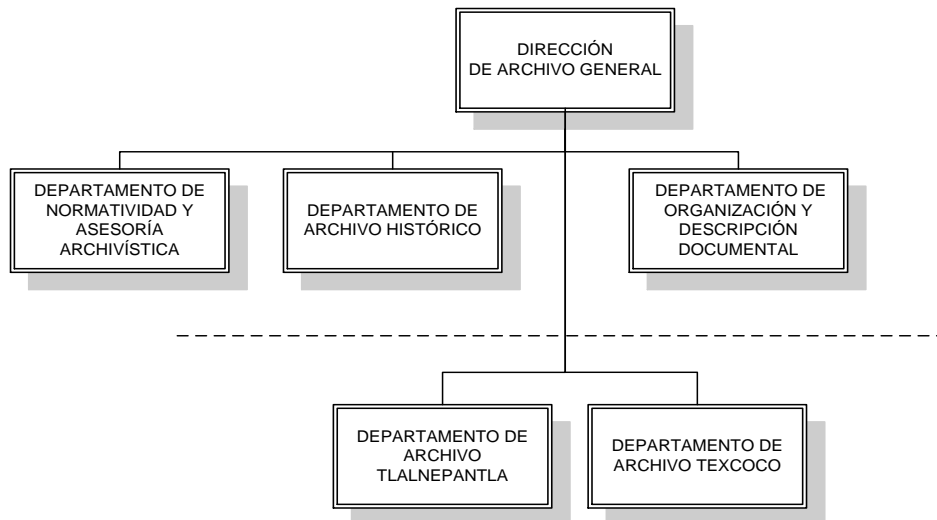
DIRECCIÓN DE ARCHIVO GENERAL

DEPARTAMENTO DE NORMATIVIDAD Y ASESORÍA ARCHIVÍSTICA

DEPARTAMENTO DE ARCHIVO HISTÓRICO

DEPARTAMENTO DE ORGANIZACIÓN Y DESCRIPCIÓN DOCUMENTAL

DEPARTAMENTO DE ARCHIVO TLALNEPANTLA

DEPARTAMENTO DE ARCHIVO TEXCOCO